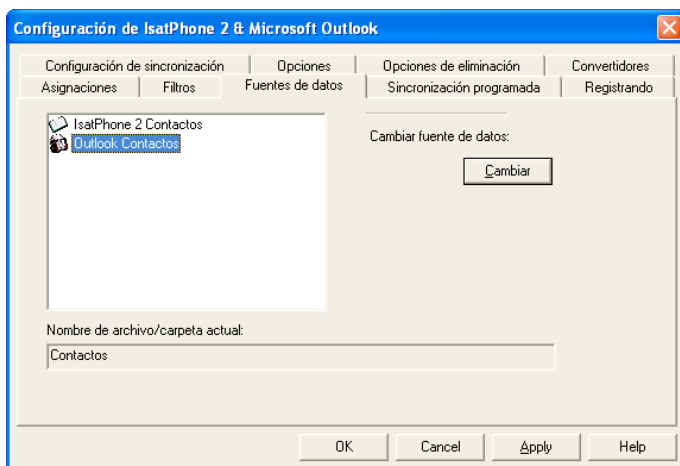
Configuración de IsatPhone 2 & Microsoft Outlook

Configuración de sincronización
Opciones
Opciones de eliminación
Convertidores
Asignaciones
Filtros
Fuentes de datos
Sincronización programada
Registrando

IsatPhone 2 Contactos
Outlook Contactos

Cambiar fuente de datos:

Cambiar

Nombre de archivo/carpeta actual:

Contactos

OK
Cancel
Apply
Help